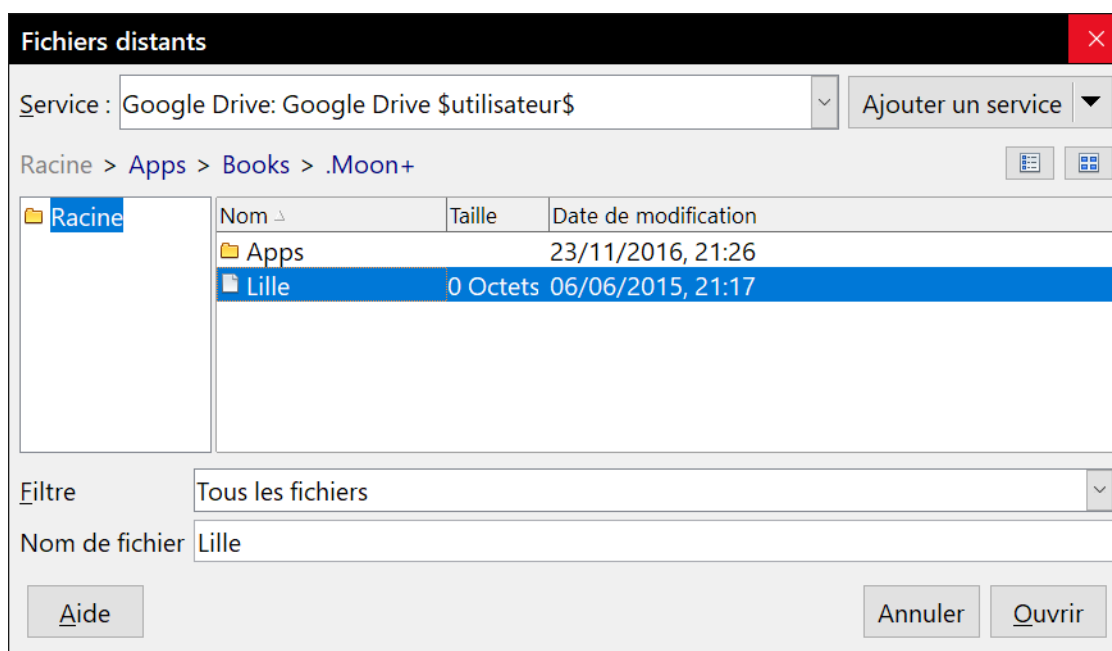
Fichiers distants

Service : Google Drive: Google Drive $utilisateur$

Ajouter un service

Racine > Apps > Books > .Moon+

Racine

| Nom | Taille | Date de modification |
|---|---|---|
| Apps | | 23/11/2016, 21:26 |
| Lille | 0 Octets | 06/06/2015, 21:17 |

Filtre Tous les fichiers

Nom de fichier Lille

Aide

Annuler

Ouvrir